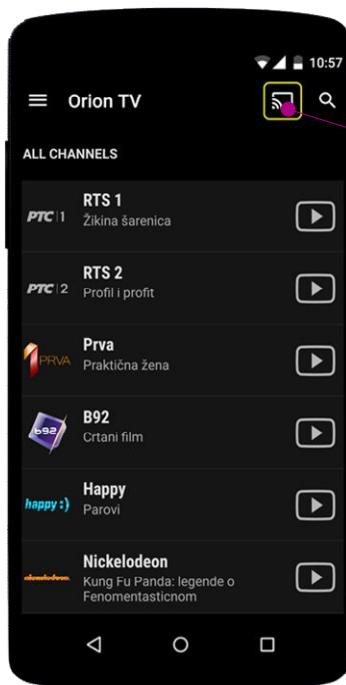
10:57

Orion TV

ALL CHANNELS

РТС 1
RTS 1
Žikina šarenica

РТС 2
RTS 2
Profil i profit

PRVA
Prva
Praktična žena

b92
B92
Crtani film

happy :)
Happy
Parovi

nickelodeon
Nickelodeon
Kung Fu Panda: legende o Fenomentasticnom